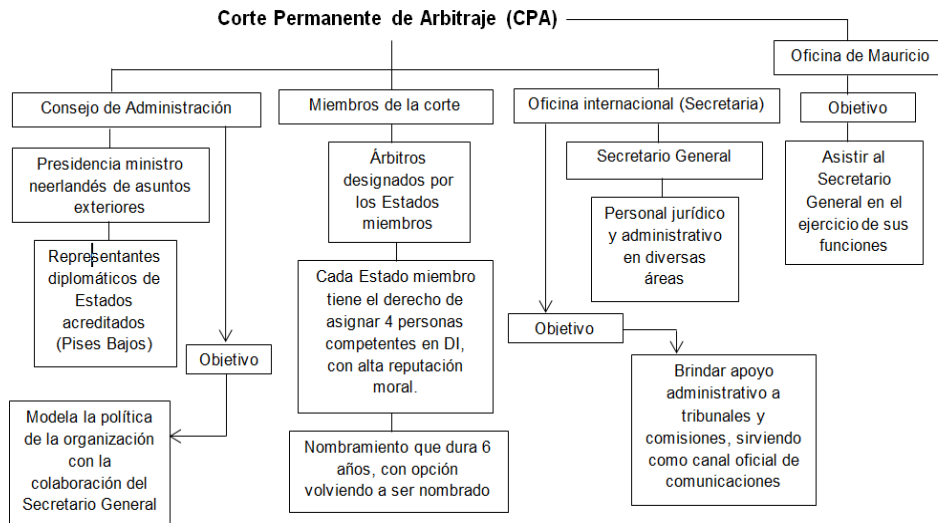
Corte Permanente de Arbitraje (CPA)

Oficina de Mauricio

Consejo de Administración

Miembros de la corte

Oficina internacional (Secretaria)

Objetivo

Presidencia ministro neerlandés de asuntos exteriores

Árbitros designados por los Estados miembros

Secretario General

Asistir al Secretario General en el ejercicio de sus funciones

Representantes diplomáticos de Estados acreditados (Pises Bajos)

Personal jurídico y administrativo en diversas áreas

Cada Estado miembro tiene el derecho de asignar 4 personas competentes en DI, con alta reputación moral.

Objetivo

Objetivo

Brindar apoyo administrativo a tribunales y comisiones, sirviendo como canal oficial de comunicaciones

Modela la política de la organización con la colaboración del Secretario General

Nombramiento que dura 6 años, con opción volviendo a ser nombrado